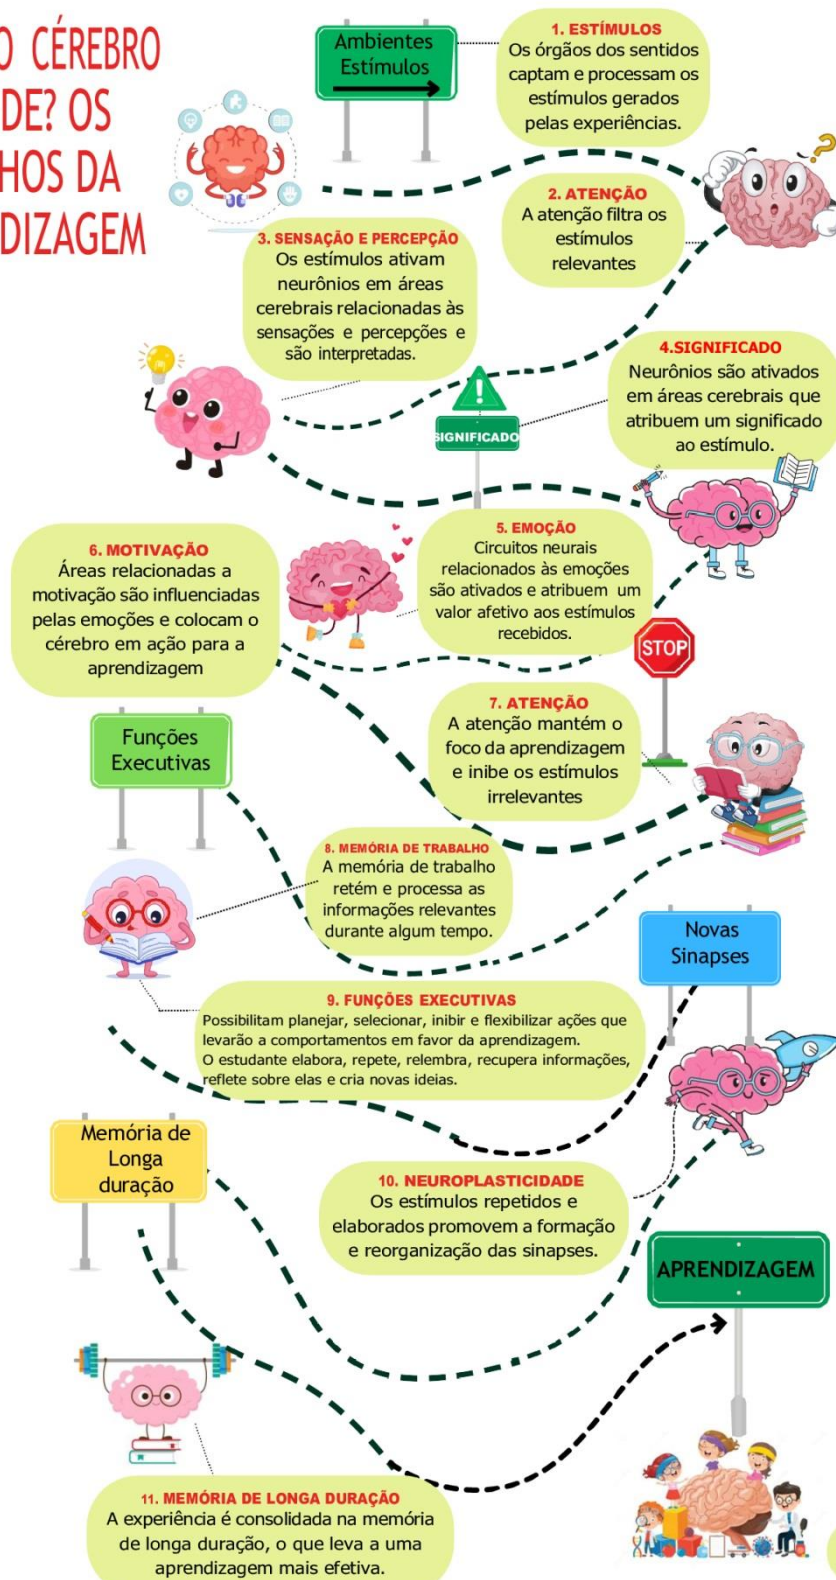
O CÉREBRO DE? OS HOS DA DIZAGEM

Ambientes Estímulos

1. ESTÍMULOS
Os órgãos dos sentidos captam e processam os estímulos gerados pelas experiências.

2. ATENÇÃO
A atenção filtra os estímulos relevantes

3. SENSAÇÃO E PERCEPÇÃO
Os estímulos ativam neurônios em áreas cerebrais relacionadas às sensações e percepções e são interpretadas.

4.SIGNIFICADO
Neurônios são ativados em áreas cerebrais que atribuem um significado ao estímulo.

SIGNIFICADO

5. EMOÇÃO
Circuitos neurais relacionados às emoções são ativados e atribuem um valor afetivo aos estímulos recebidos.

6. MOTIVAÇÃO
Áreas relacionadas a motivação são influenciadas pelas emoções e colocam o cérebro em ação para a aprendizagem

STOP

Funções Executivas

7. ATENÇÃO
A atenção mantém o foco da aprendizagem e inibe os estímulos irrelevantes

8. MEMÓRIA DE TRABALHO
A memória de trabalho retém e processa as informações relevantes durante algum tempo.

Novas Sinapses

9. FUNÇÕES EXECUTIVAS
Possibilitam planejar, selecionar, inibir e flexibilizar ações que levarão a comportamentos em favor da aprendizagem.
O estudante elabora, repete, relembra, recupera informações, reflete sobre elas e cria novas ideias.

Memória de Longa duração

10. NEUROPLASTICIDADE
Os estímulos repetidos e elaborados promovem a formação e reorganização das sinapses.

APRENDIZAGEM

11. MEMÓRIA DE LONGA DURAÇÃO
A experiência é consolidada na memória de longa duração, o que leva a uma aprendizagem mais efetiva.